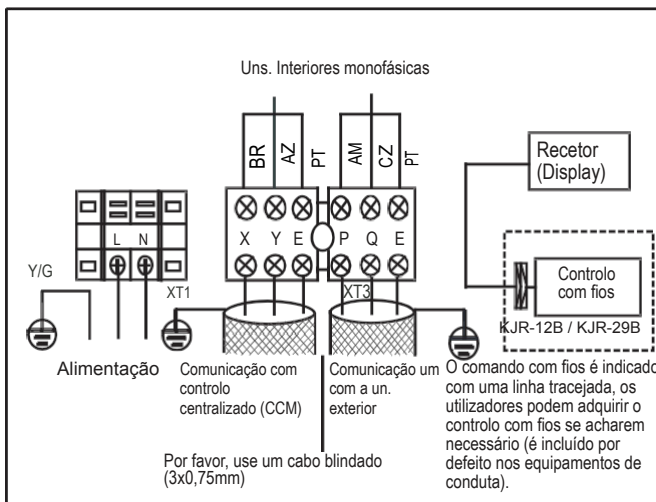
Uns. Interiores monofásicas

BR
AZ
PT
AM
CZ
PT

Recetor (Display)

L N
X Y E
P Q E

Y/G
XT1
XT3

Controlo com fios
KJR-12B / KJR-29B

Alimentação

Comunicação com controlo centralizado (CCM)

Comunicação um com a un. exterior

O comando com fios é indicado com uma linha tracejada, os utilizadores podem adquirir o controlo com fios se acharem necessário (é incluído por defeito nos equipamentos de conduta).

Por favor, use um cabo blindado (3x0,75mm)